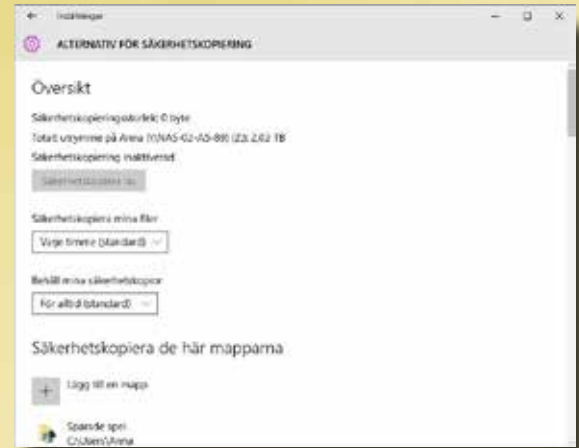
← Inställningar

ALTERNATIV FÖR SÄKERHETSKOPIERING

Översikt

Säkerhetskopieringsstorlek: 0 byte
Totalt utrymme på Anna (\\NAS-02-A5-89) (Z:): 2,62 TB
Säkerhetskopiering inaktiverad

Säkerhetskopiera nu

Säkerhetskopiera mina filer
Varje timme (standard)

Behåll mina säkerhetskopior
För alltid (standard)

Säkerhetskopiera de här mapparna

Lägg till en mapp

Sparade spel
C:\Users\Anna